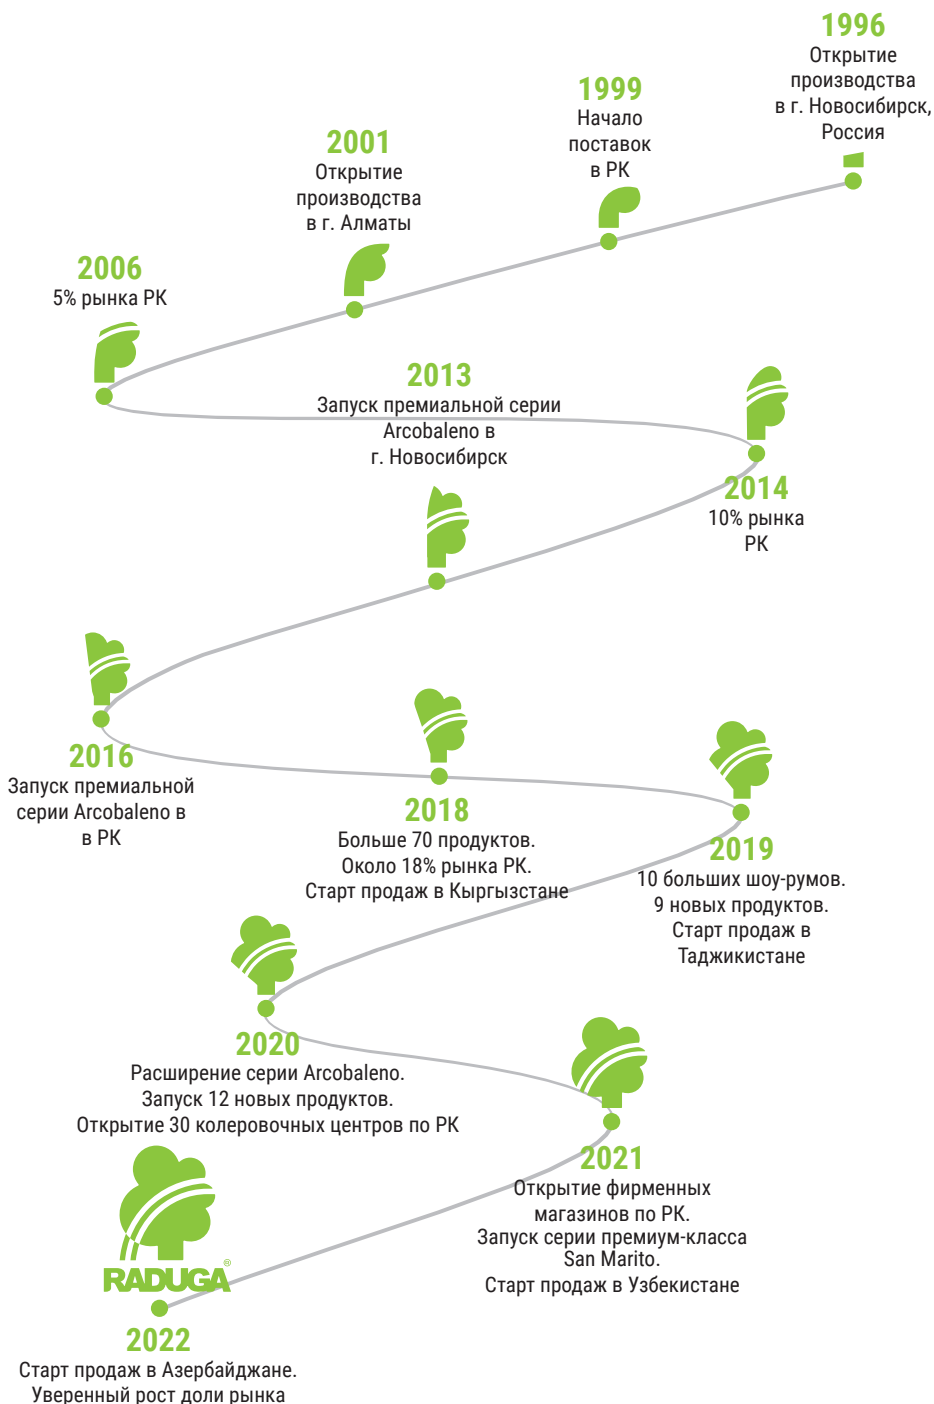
1996
Открытие производства в г. Новосибирск, Россия

1999
Начало поставок в РК

2001
Открытие производства в г. Алматы

2006
5% рынка РК

2013
Запуск премиальной серии Arcobaleno в г. Новосибирск

2014
10% рынка РК

2016
Запуск премиальной серии Arcobaleno в в РК

2018
Больше 70 продуктов. Около 18% рынка РК. Старт продаж в Кыргызстане

2019
10 больших шоу-румов. 9 новых продуктов. Старт продаж в Таджикистане

2020
Расширение серии Arcobaleno. Запуск 12 новых продуктов. Открытие 30 колеровочных центров по РК

2021
Открытие фирменных магазинов по РК. Запуск серии премиум-класса San Marito. Старт продаж в Узбекистане

RADUGA®

2022
Старт продаж в Азербайджане. Уверенный рост доли рынка